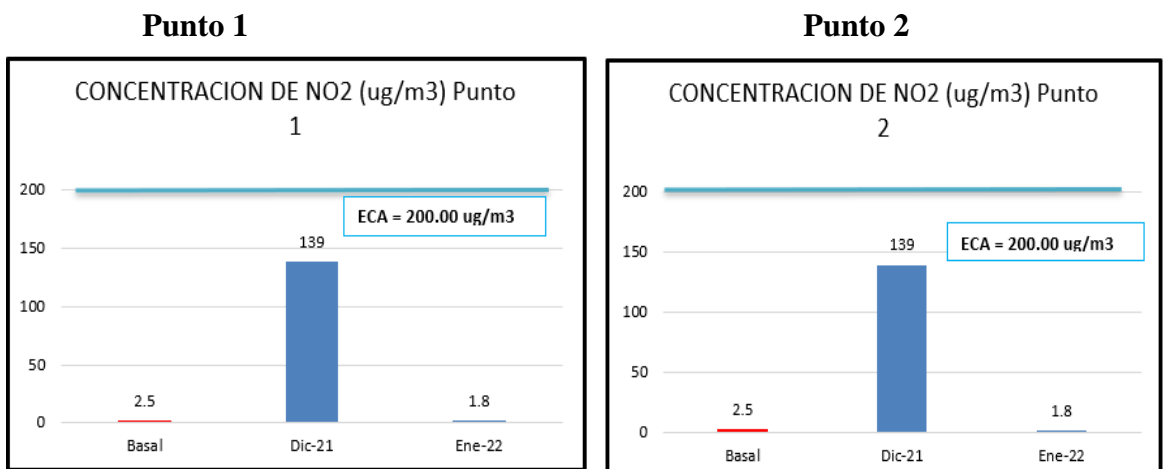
Punto 1

CONCENTRACION DE NO2 (ug/m3) Punto 1

200
150
100
50
0

ECA = 200.00 ug/m3

2.5
139
1.8

Basal
Dic-21
Ene-22

Punto 2

CONCENTRACION DE NO2 (ug/m3) Punto 2

200
150
100
50
0

ECA = 200.00 ug/m3

2.5
139
1.8

Basal
Dic-21
Ene-22